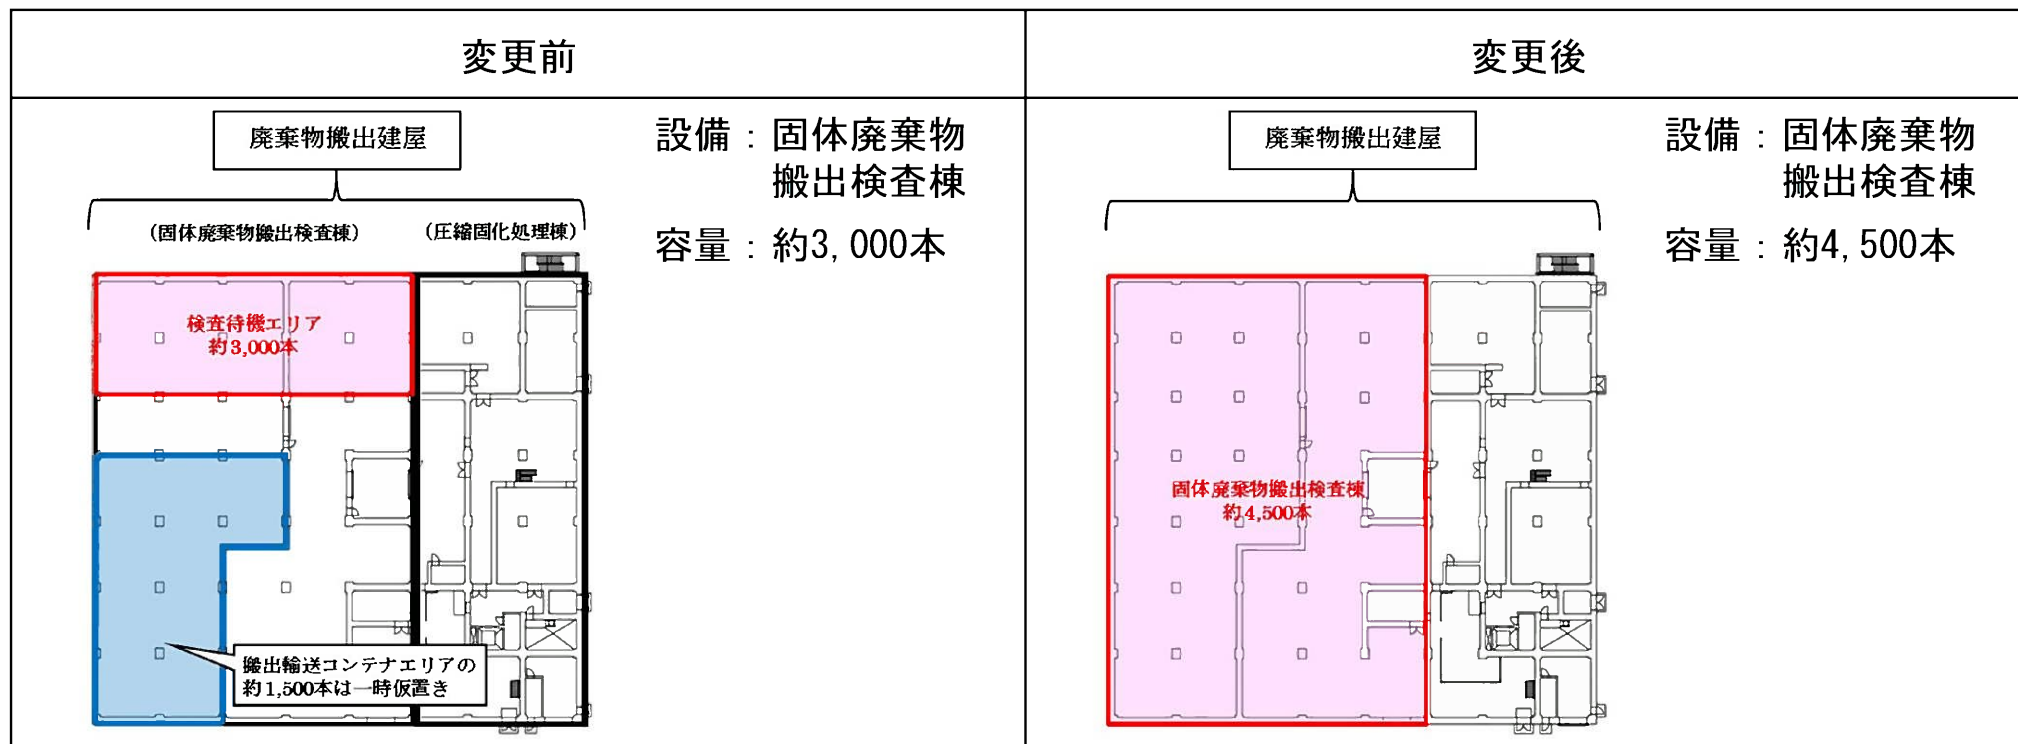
| 変更前 | 変更後 |
|---|---|
| 廃棄物搬出建屋<br>（固体廃棄物搬出検査棟） （圧縮固化処理棟）<br>検査待機エリア 約3,000本<br>搬出輸送コンテナエリアの 約1,500本は一時仮置き<br>設備：固体廃棄物搬出検査棟<br>容量：約3,000本 | 廃棄物搬出建屋<br>固体廃棄物搬出検査棟 約4,500本<br>設備：固体廃棄物搬出検査棟<br>容量：約4,500本 |